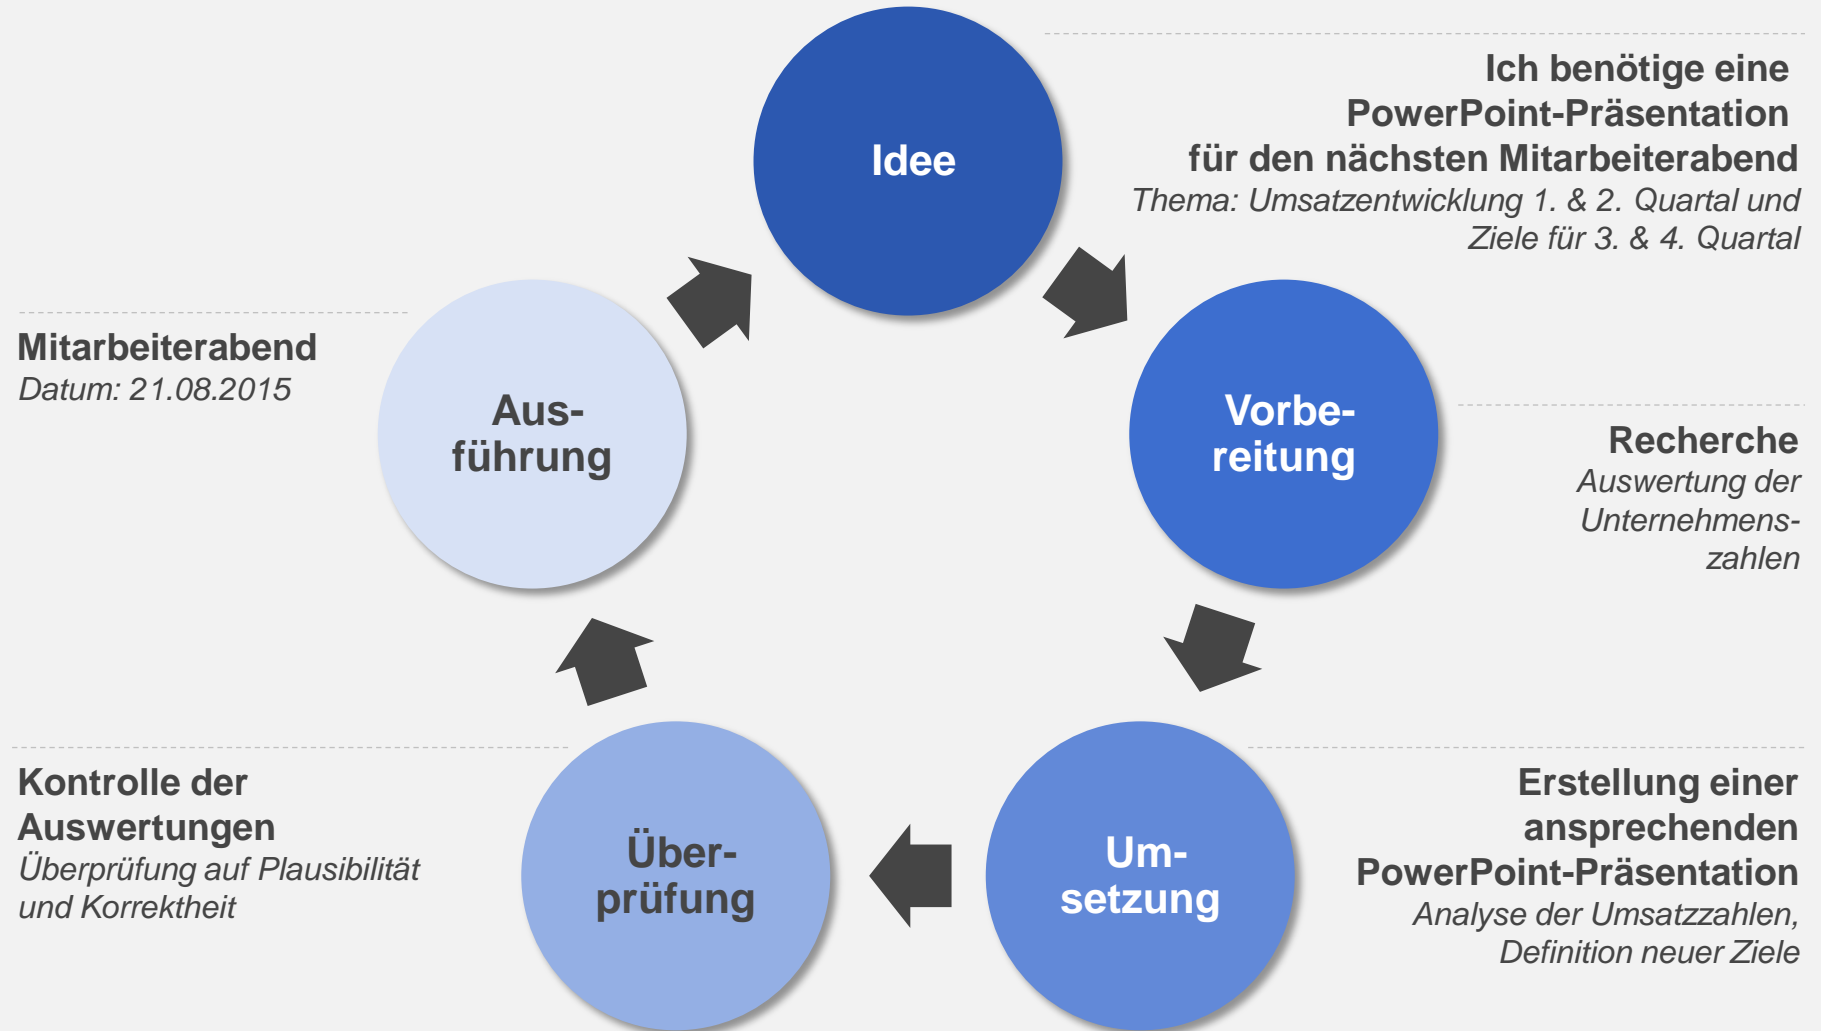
Idee

Ich benötige eine PowerPoint-Präsentation für den nächsten Mitarbeiterabend
Thema: Umsatzentwicklung 1. & 2. Quartal und Ziele für 3. & 4. Quartal

Vorbereitung

Recherche
Auswertung der Unternehmenszahlen

Umsetzung

Erstellung einer ansprechenden PowerPoint-Präsentation
Analyse der Umsatzzahlen, Definition neuer Ziele

Überprüfung

Kontrolle der Auswertungen
Überprüfung auf Plausibilität und Korrektheit

Ausführung

Mitarbeiterabend
Datum: 21.08.2015